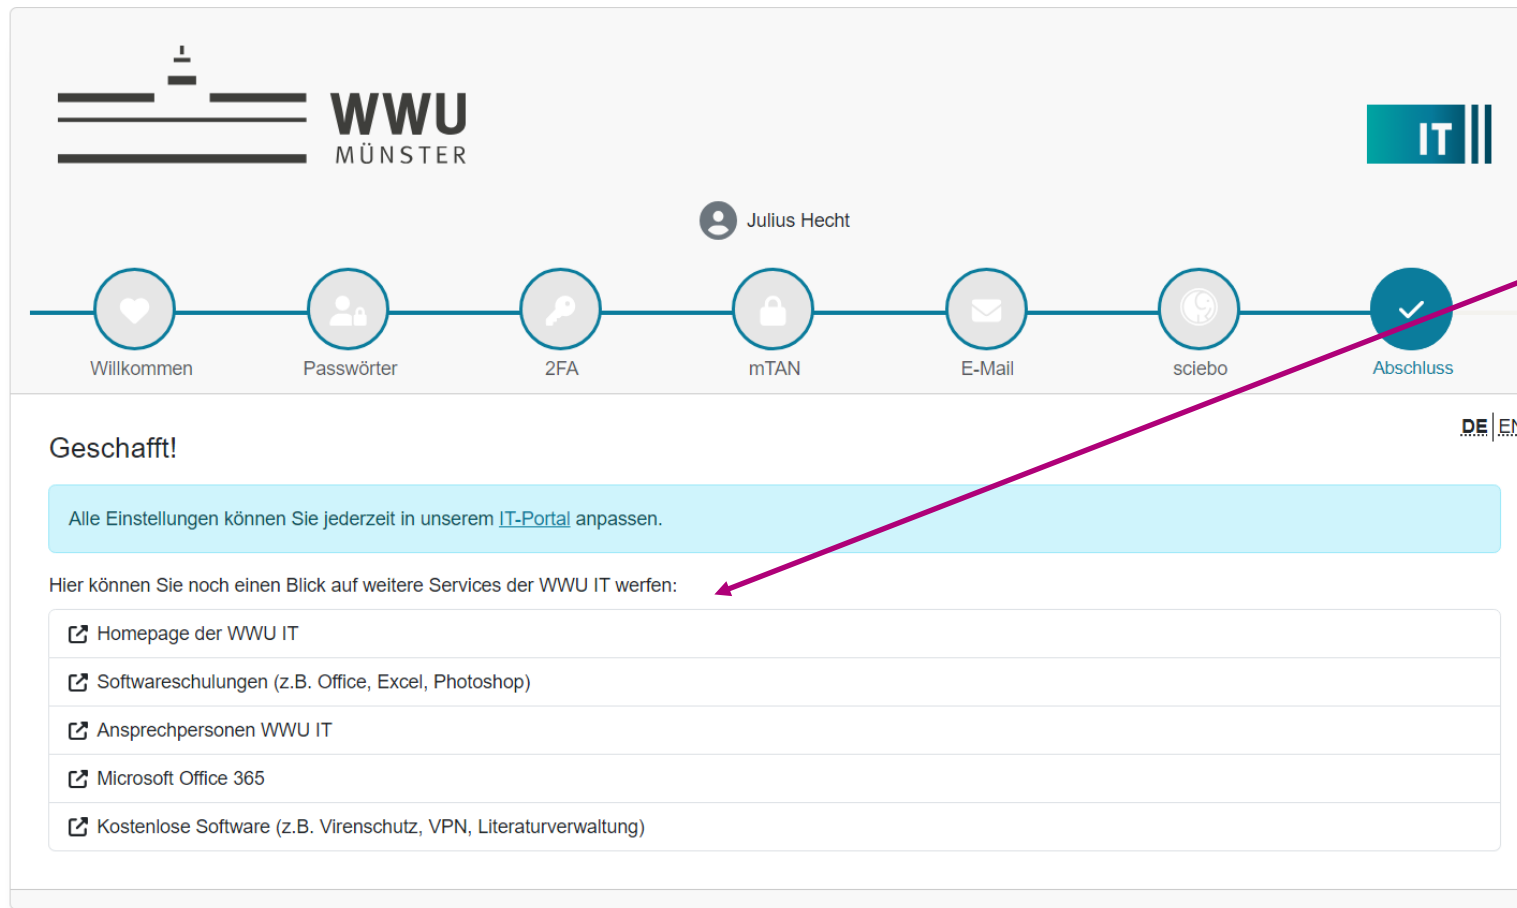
WWU MÜNSTER

IT

Julius Hecht

Willkommen
Passwörter
2FA
mTAN
E-Mail
sciebo
Abschluss

DE | EN

Geschafft!

Alle Einstellungen können Sie jederzeit in unserem IT-Portal anpassen.

Hier können Sie noch einen Blick auf weitere Services der WWU IT werfen:

Homepage der WWU IT
Softwareschulungen (z.B. Office, Excel, Photoshop)
Ansprechpersonen WWU IT
Microsoft Office 365
Kostenlose Software (z.B. Virenschutz, VPN, Literaturverwaltung)